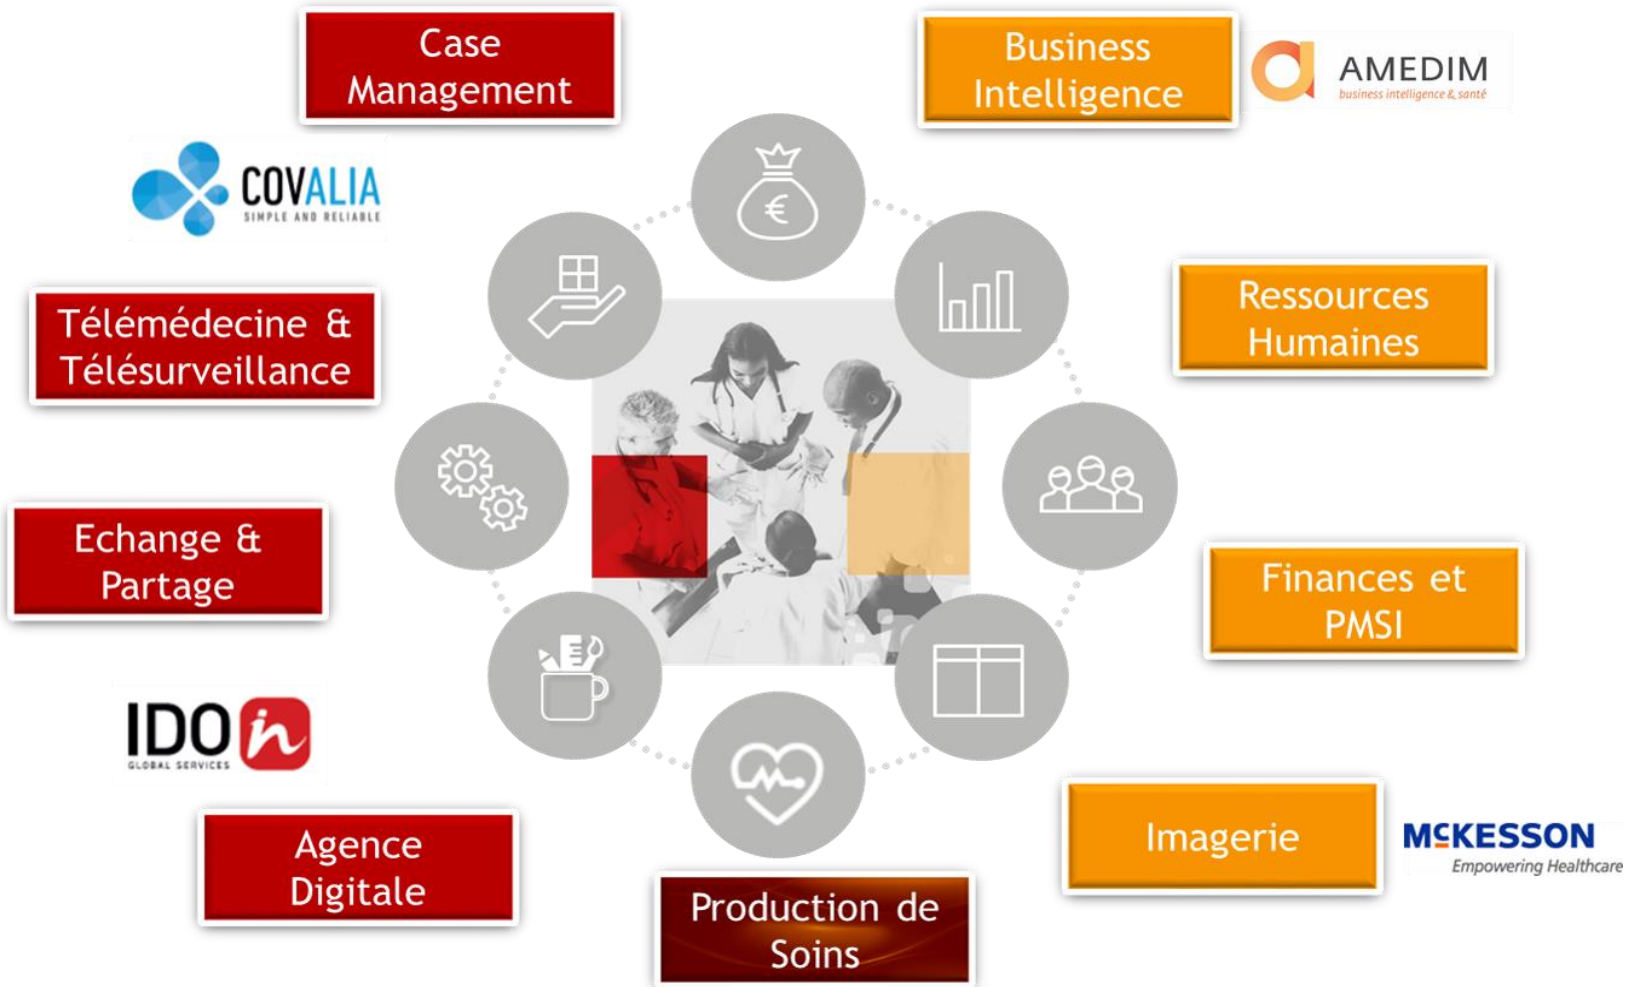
Case Management

Business Intelligence

AMEDIM
business intelligence & santé

COVALIA
SIMPLE AND RELIABLE

Télémédecine & Télésurveillance

Ressources Humaines

Echange & Partage

Finances et PMSI

IDO in
GLOBAL SERVICES

Imagerie

McKESSON
Empowering Healthcare

Agence Digitale

Production de Soins